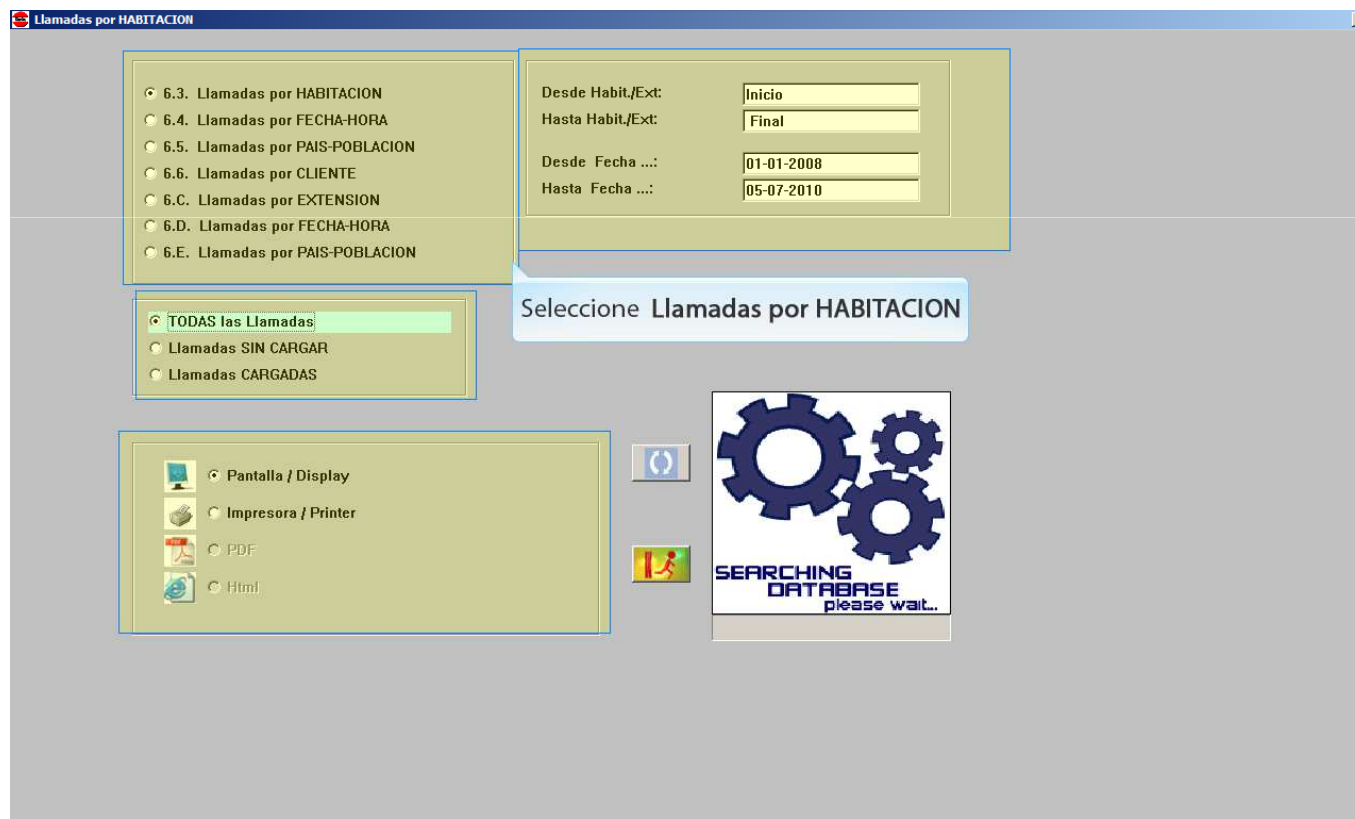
Llamadas por HABITACION

6.3. Llamadas por HABITACION
6.4. Llamadas por FECHA-HORA
6.5. Llamadas por PAIS-POBLACION
6.6. Llamadas por CLIENTE
6.C. Llamadas por EXTENSION
6.D. Llamadas por FECHA-HORA
6.E. Llamadas por PAIS-POBLACION

Desde Habit./Ext: Inicio
Hasta Habit./Ext: Final
Desde Fecha ...: 01-01-2008
Hasta Fecha ...: 05-07-2010

Seleccione Llamadas por HABITACION

TODAS las Llamadas
Llamadas SIN CARGAR
Llamadas CARGADAS

Pantalla / Display
Impresora / Printer
PDF
Html

SEARCHING DATABASE please wait..